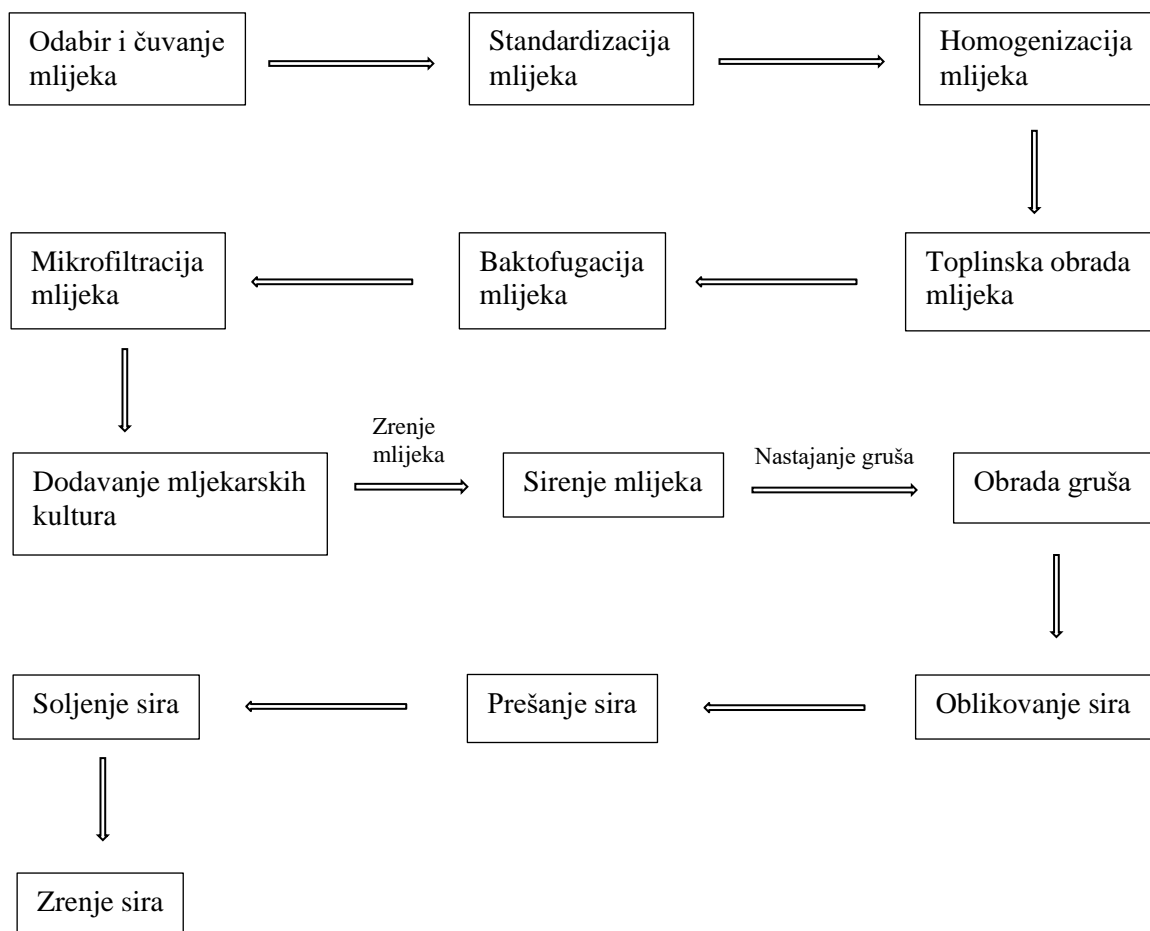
Odabir i čuvanje mlijeka

Standardizacija mlijeka

Homogenizacija mlijeka

Toplinska obrada mlijeka

Baktofugacija mlijeka

Mikrofiltracija mlijeka

Dodavanje mljekarskih kultura

Zrenje mlijeka

Sirenje mlijeka

Nastajanje gruša

Obrada gruša

Oblikovanje sira

Prešanje sira

Soljenje sira

Zrenje sira